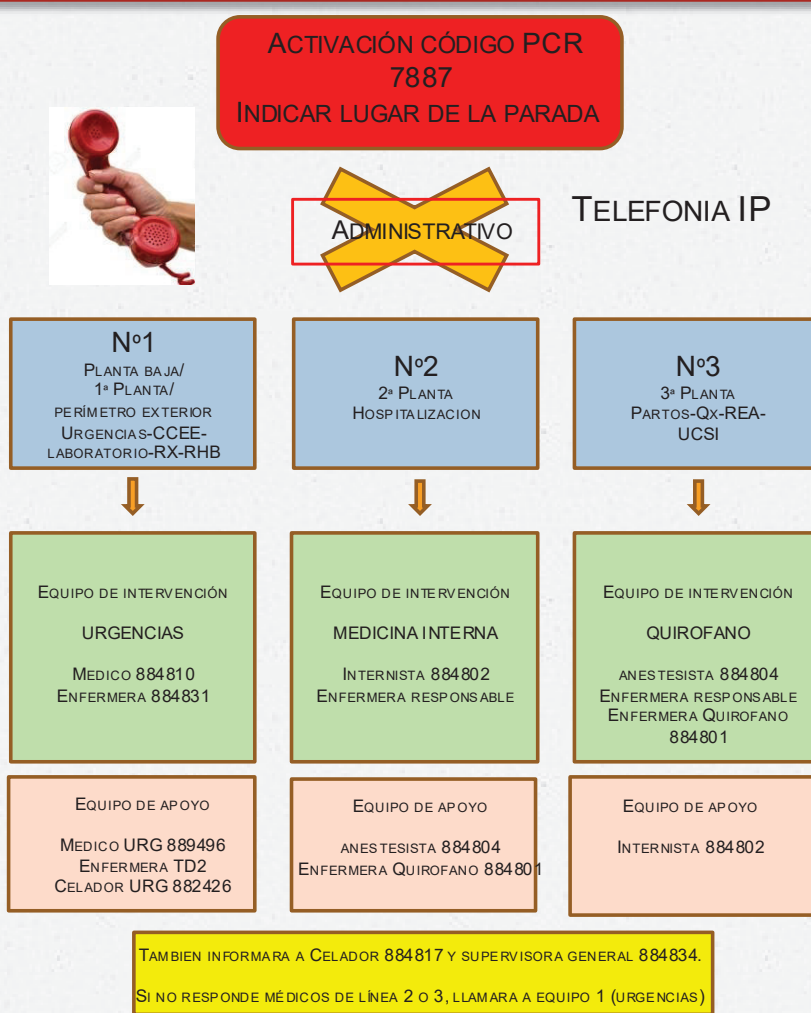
Activación código PCR
7887
Indicar lugar de la parada

Administrativo

Telefonia IP

Nº1
Planta baja/
1ª Planta/
perímetro exterior
Urgencias-CCEE-laboratorio-RX-RHB

Nº2
2ª Planta
Hospitalizacion

Nº3
3ª Planta
Partos-Qx-REA-UCSI

Equipo de intervención
URGENCIAS
Medico 884810
Enfermera 884831

Equipo de intervención
MEDICINA INTERNA
Internista 884802
Enfermera responsable

Equipo de intervención
QUIROFANO
anestesista 884804
Enfermera responsable
Enfermera Quirofano 884801

Equipo de apoyo
Medico URG 889496
Enfermera TD2
Celador URG 882426

Equipo de apoyo
anestesista 884804
Enfermera Quirofano 884801

Equipo de apoyo
Internista 884802

Tambien informara a Celador 884817 y supervisora general 884834.
Si no responde médicos de línea 2 o 3, llamara a equipo 1 (urgencias)